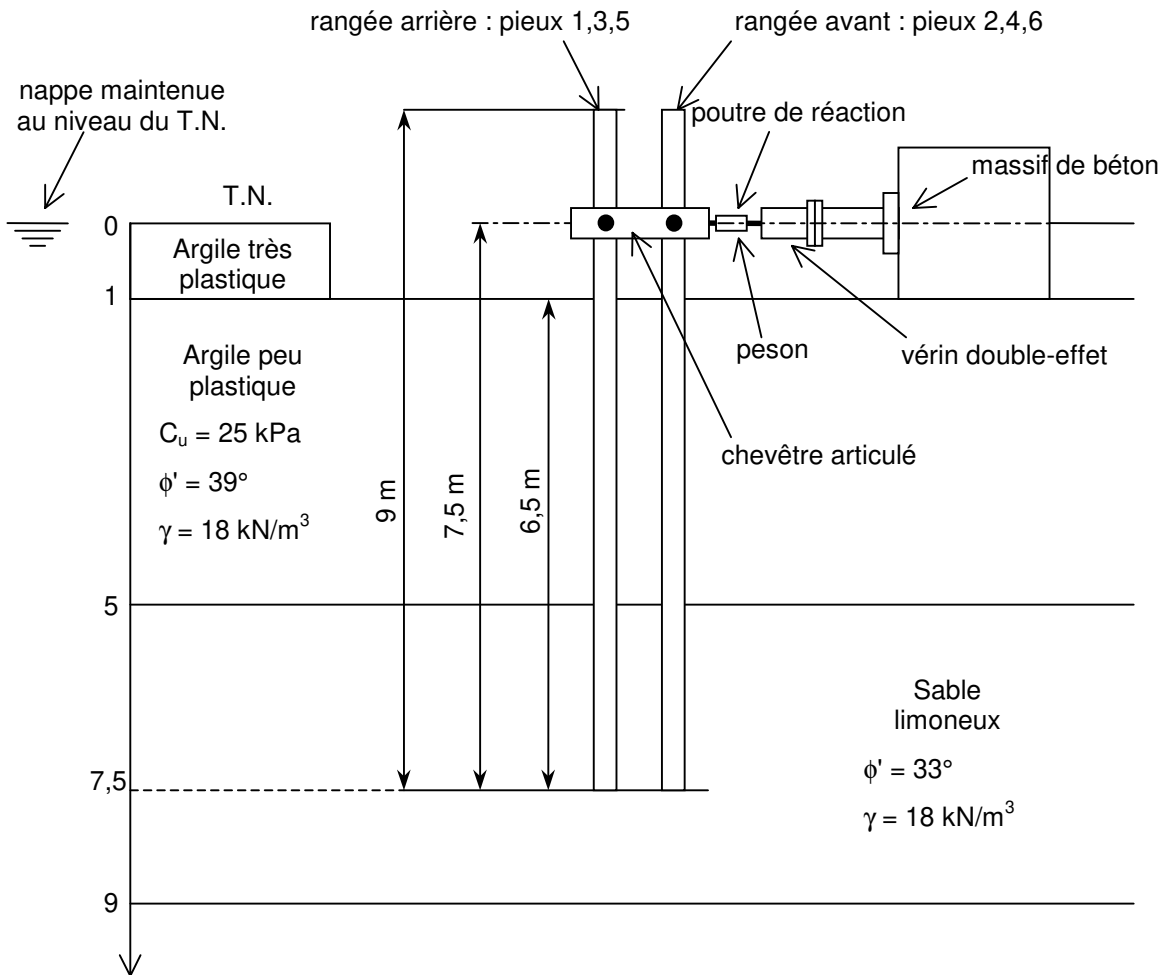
rangée arrière : pieux 1,3,5

rangée avant : pieux 2,4,6

nappe maintenue au niveau du T.N.

poutre de réaction

massif de béton

T.N.

0

Argile très plastique

1

Argile peu plastique

$C_u$ = 25 kPa

$\phi'$ = 39°

$\gamma$ = 18 kN/m$^3$

9 m

7,5 m

6,5 m

peson

vérin double-effet

chevêtre articulé

5

Sable limoneux

$\phi'$ = 33°

$\gamma$ = 18 kN/m$^3$

7,5

9